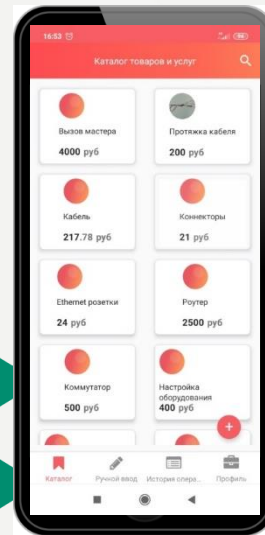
16:53

Каталог товаров и услуг

Вызов мастера
4000 руб

Протяжка кабеля
200 руб

Кабель
217.78 руб

Коннекторы
21 руб

Ethernet розетки
24 руб

Роутер
2500 руб

Коммутатор
500 руб

Настройка оборудования
400 руб

+

Каталог
Ручной ввод
История опера...
Профиль